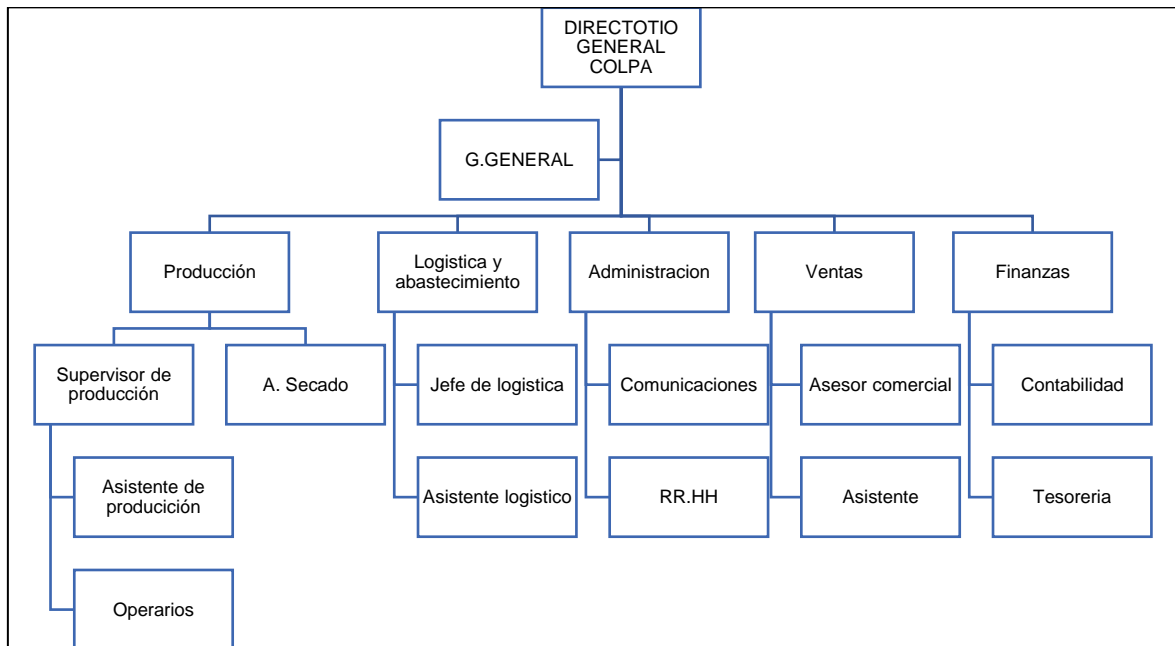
DIRECTOTIO GENERAL COLPA

G.GENERAL

Producción

Logistica y abastecimiento

Administracion

Ventas

Finanzas

Supervisor de producción

A. Secado

Jefe de logistica

Comunicaciones

Asesor comercial

Contabilidad

Asistente de produción

Asistente logistico

RR.HH

Asistente

Tesoreria

Operarios